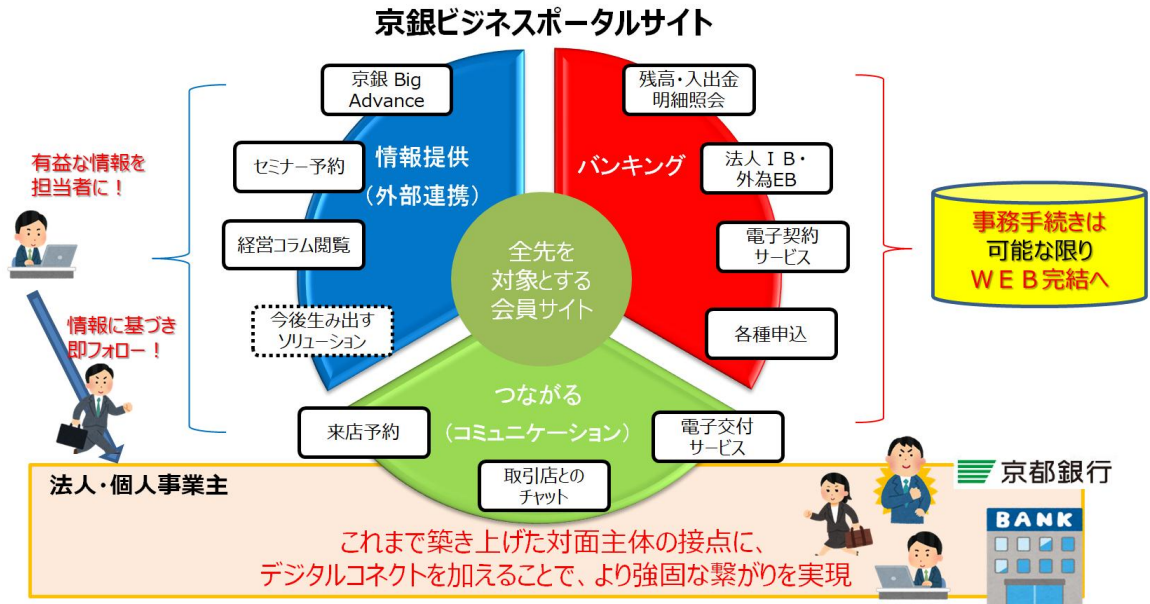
京銀ビジネスポータルサイト

有益な情報を担当者に！

情報に基づき即フォロー！

京銀 Big Advance

セミナー予約

経営コラム閲覧

今後生み出すソリューション

情報提供
（外部連携）

全先を対象とする会員サイト

バンキング

残高・入出金明細照会

法人ＩＢ・外為EB

電子契約サービス

各種申込

事務手続きは可能な限りＷＥＢ完結へ

つながる
（コミュニケーション）

来店予約

取引店とのチャット

電子交付サービス

法人・個人事業主

京都銀行

BANK

これまで築き上げた対面主体の接点に、
デジタルコネクトを加えることで、より強固な繋がりを実現